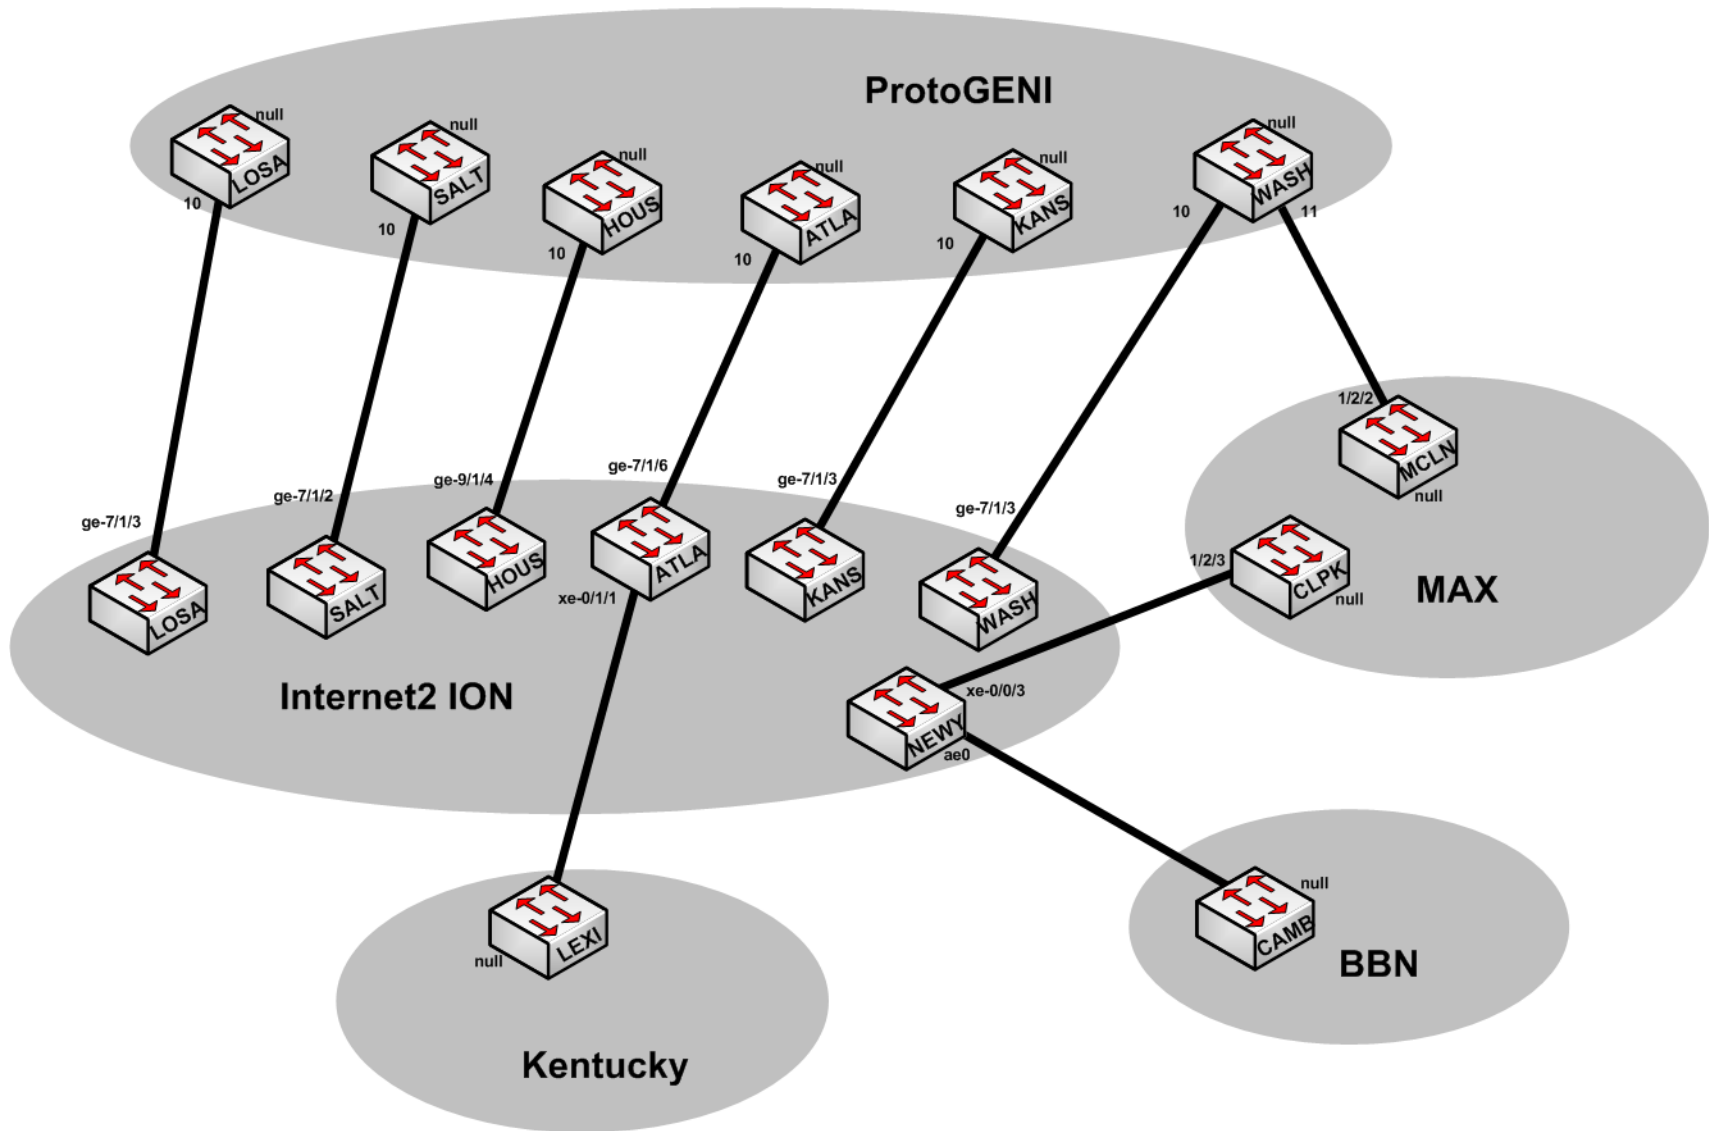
ProtoGENI

null
LOSA
10

null
SALT
10

null
HOUS
10

null
ATLA
10

null
KANS
10

null
WASH
10
11

1/2/2
MCLN
null

ge-7/1/3
LOSA

ge-7/1/2
SALT

ge-9/1/4
HOUS

ge-7/1/6
ATLA
xe-0/1/1

ge-7/1/3
KANS

ge-7/1/3
WASH

1/2/3
CLPK
null

MAX

Internet2 ION

NEWY
xe-0/0/3
ae0

LEXI
null

Kentucky

null
CAMB

BBN